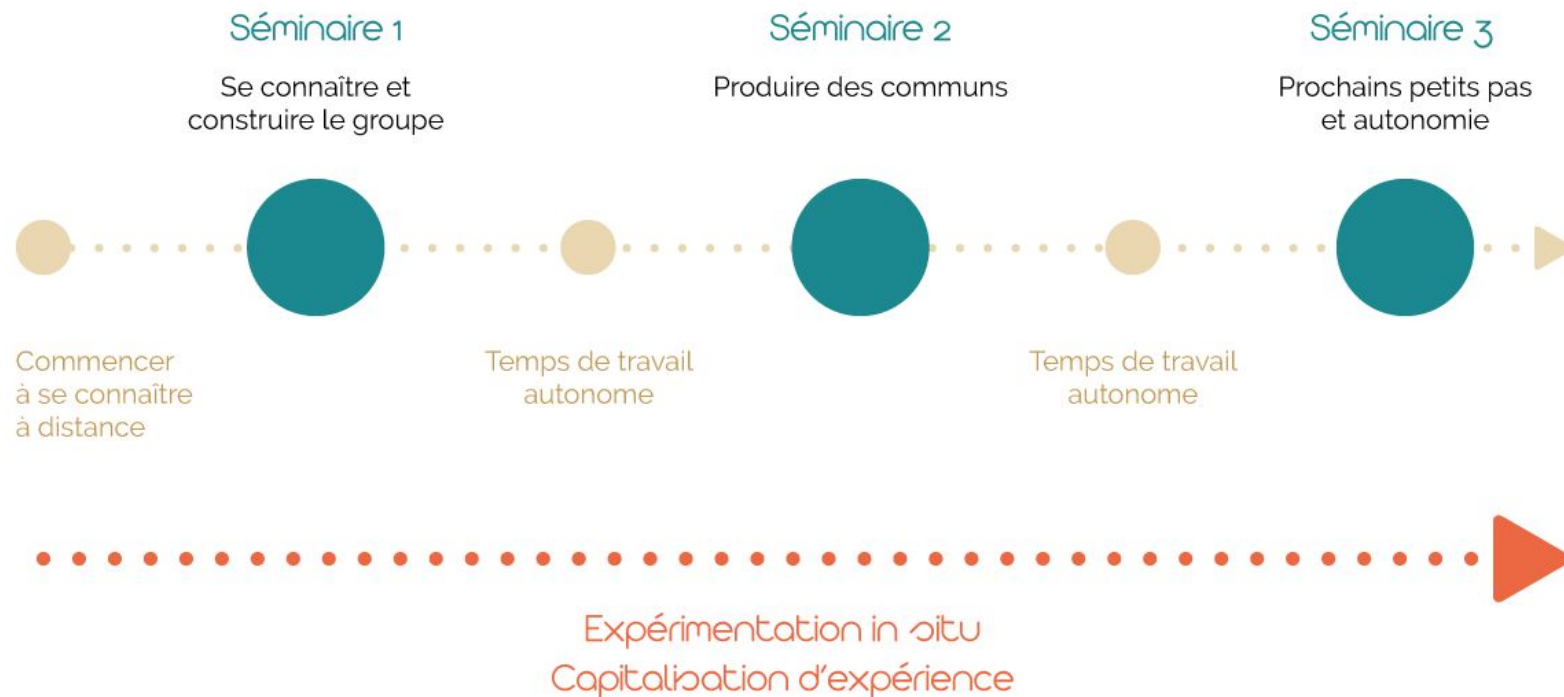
Séminaire 1

Se connaître et construire le groupe

Séminaire 2

Produire des communs

Séminaire 3

Prochains petits pas et autonomie

Commencer à se connaître à distance

Temps de travail autonome

Temps de travail autonome

Expérimentation in situ
Capitalisation d'expérience